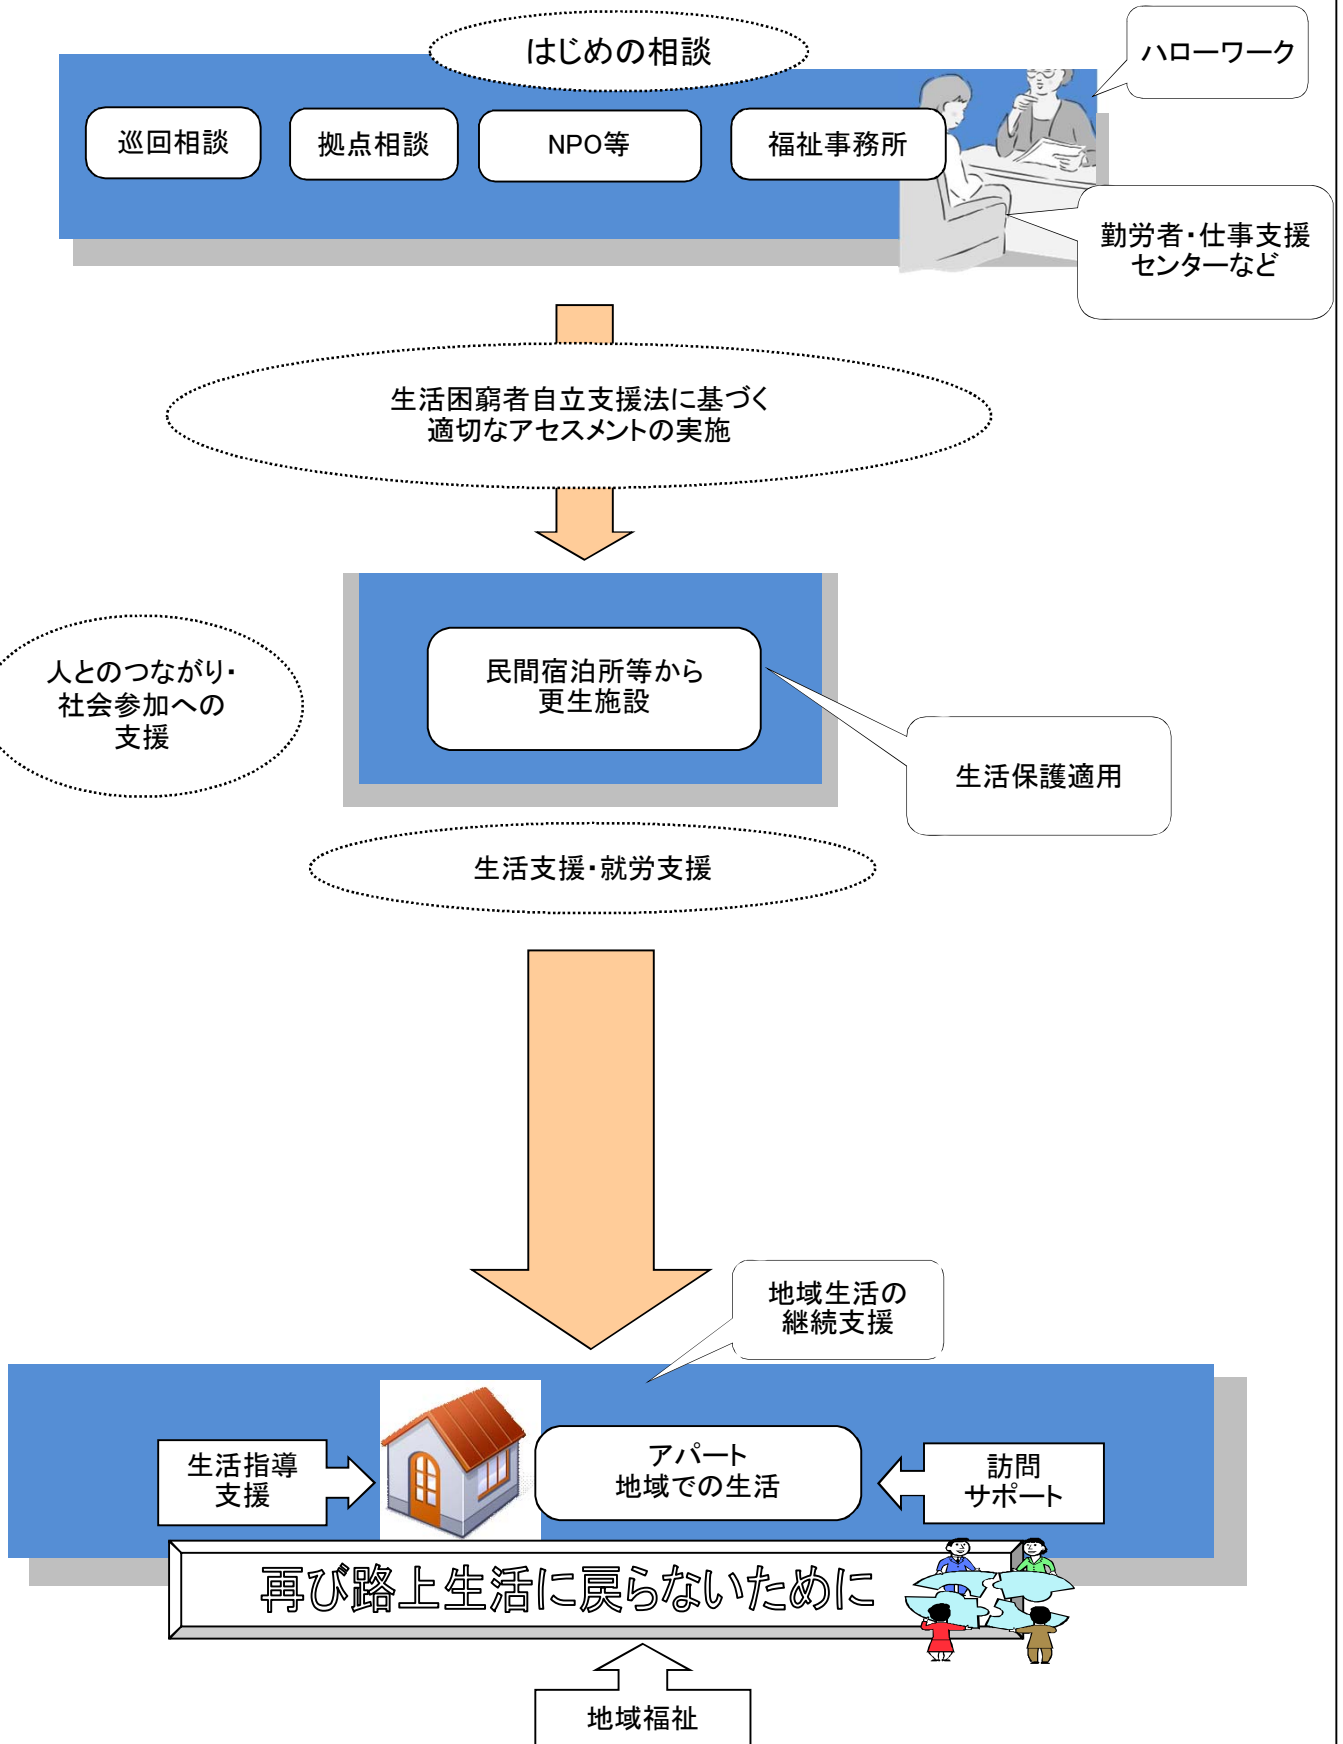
はじめの相談

ハローワーク

巡回相談

拠点相談

NPO等

福祉事務所

勤労者・仕事支援センターなど

生活困窮者自立支援法に基づく適切なアセスメントの実施

人とのつながり・社会参加への支援

民間宿泊所等から更生施設

生活保護適用

生活支援・就労支援

地域生活の継続支援

生活指導支援

アパート地域での生活

訪問サポート

再び路上生活に戻らないために

地域福祉